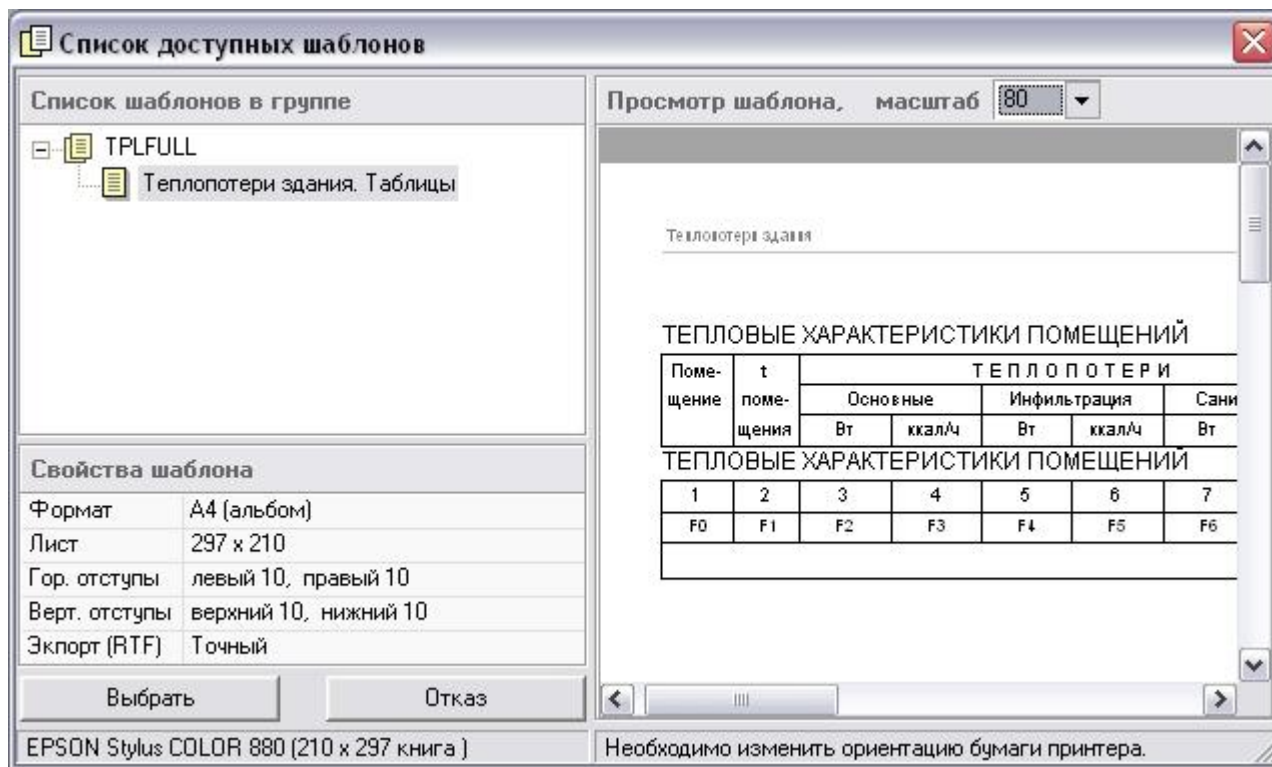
Список доступных шаблонов

Список шаблонов в группе

TPLFULL

Теплопотери здания. Таблицы

Свойства шаблона

| Формат | А4 (альбом) |
|---|---|
| Лист | 297 х 210 |
| Гор. отступы | левый 10, правый 10 |
| Верт. отступы | верхний 10, нижний 10 |
| Экпорт (RTF) | Точный |

Выбрать

Отказ

EPSON Stylus COLOR 880 (210 x 297 книга )

Просмотр шаблона, масштаб 80

Теплопотери здания

ТЕПЛОВЫЕ ХАРАКТЕРИСТИКИ ПОМЕЩЕНИЙ

| Помещение | t помещения | ТЕПЛОПОТЕРИ | | | | |
|---|---|---|---|---|---|---|
| | | Основные | | Инфильтрация | | Сани |
| | | Вт | ккал/ч | Вт | ккал/ч | Вт |

ТЕПЛОВЫЕ ХАРАКТЕРИСТИКИ ПОМЕЩЕНИЙ

| 1 | 2 | 3 | 4 | 5 | 6 | 7 |
|---|---|---|---|---|---|---|
| F0 | F1 | F2 | F3 | F4 | F5 | F6 |

Необходимо изменить ориентацию бумаги принтера.